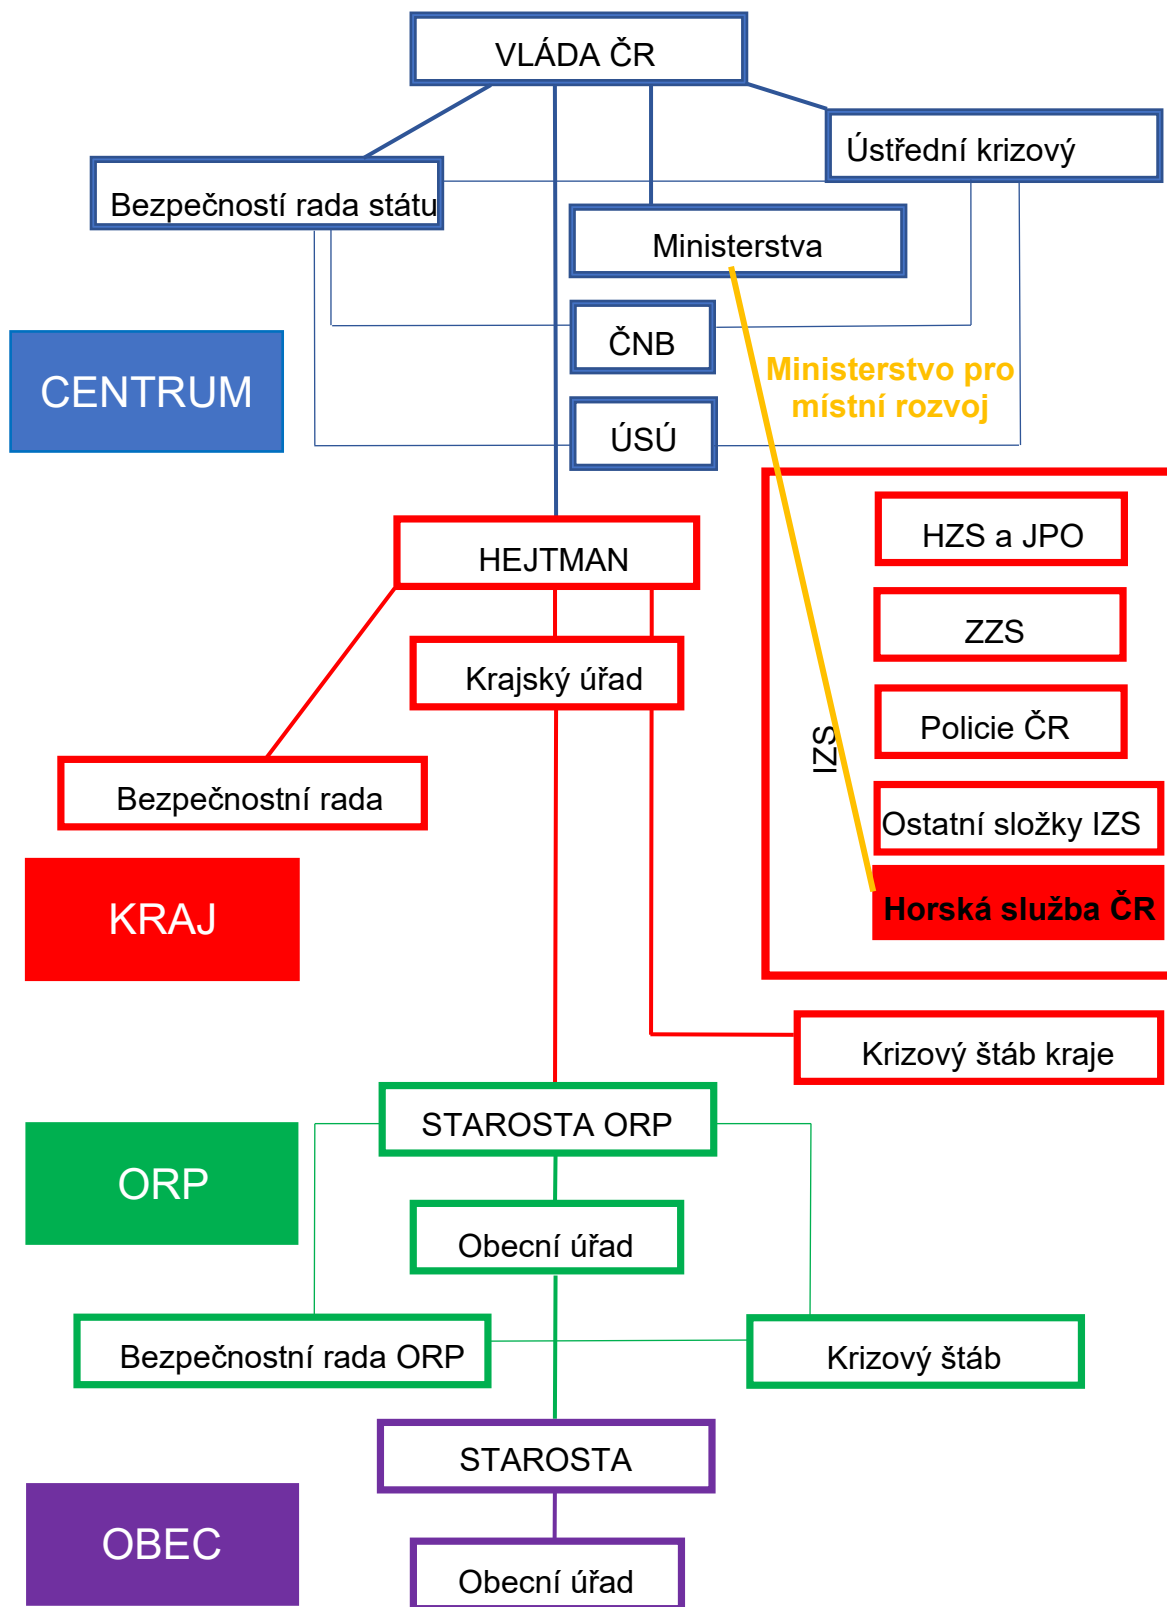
VLÁDA ČR

Bezpečností rada státu

Ústřední krizový

Ministerstva

ČNB

CENTRUM

ÚSÚ

Ministerstvo pro místní rozvoj

HEJTMAN

HZS a JPO

ZZS

Krajský úřad

Policie ČR

IZS

Bezpečnostní rada

Ostatní složky IZS

Horská služba ČR

KRAJ

Krizový štáb kraje

STAROSTA ORP

ORP

Obecní úřad

Bezpečnostní rada ORP

Krizový štáb

STAROSTA

OBEC

Obecní úřad